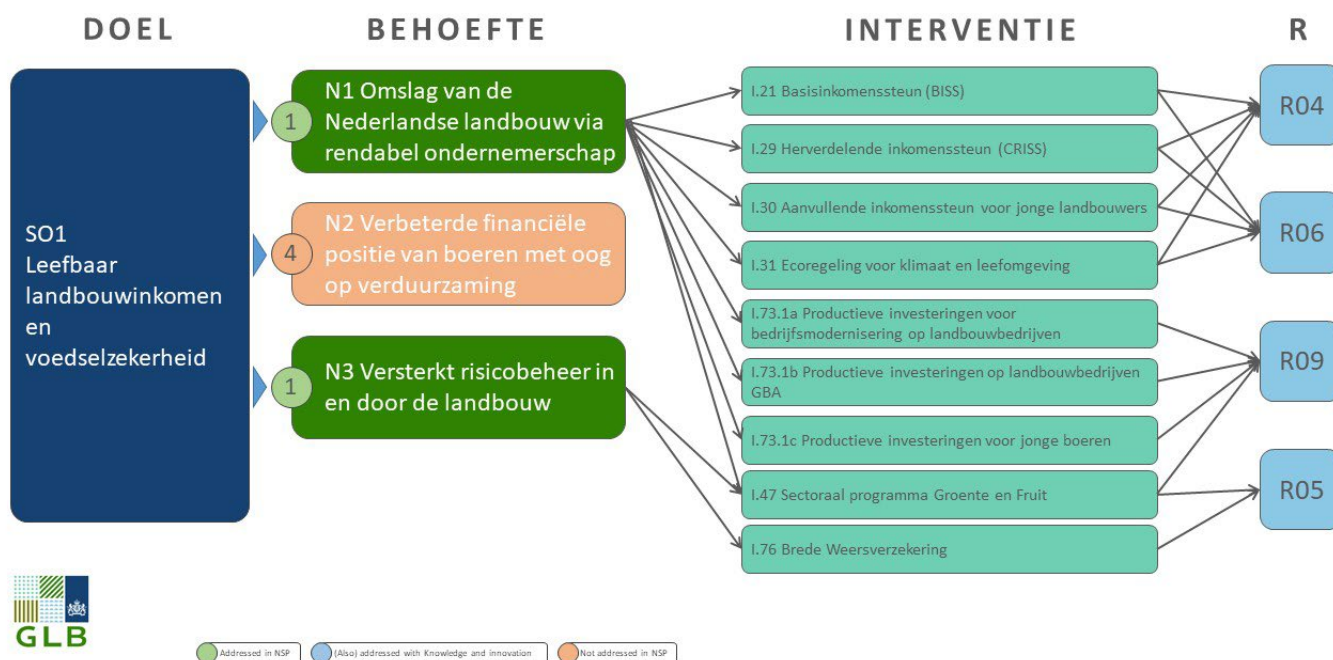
DOEL

BEHOEFTE

INTERVENTIE

R

SO1 Leefbaar landbouwinkomen en voedselzekerheid

1 N1 Omslag van de Nederlandse landbouw via rendabel ondernemerschap

4 N2 Verbeterde financiële positie van boeren met oog op verduurzaming

1 N3 Versterkt risicobeheer in en door de landbouw

I.21 Basisinkomenssteun (BISS)

I.29 Herverdelende inkomenssteun (CRISS)

I.30 Aanvullende inkomenssteun voor jonge landbouwers

I.31 Ecoregeling voor klimaat en leefomgeving

I.73.1a Productieve investeringen voor bedrijfsmodernisering op landbouwbedrijven

I.73.1b Productieve investeringen op landbouwbedrijven GBA

I.73.1c Productieve investeringen voor jonge boeren

I.47 Sectoraal programma Groente en Fruit

I.76 Brede Weersverzekering

R04

R06

R09

R05

GLB

Addressed in NSP

(Also) addressed with Knowledge and innovation

Not addressed in NSP